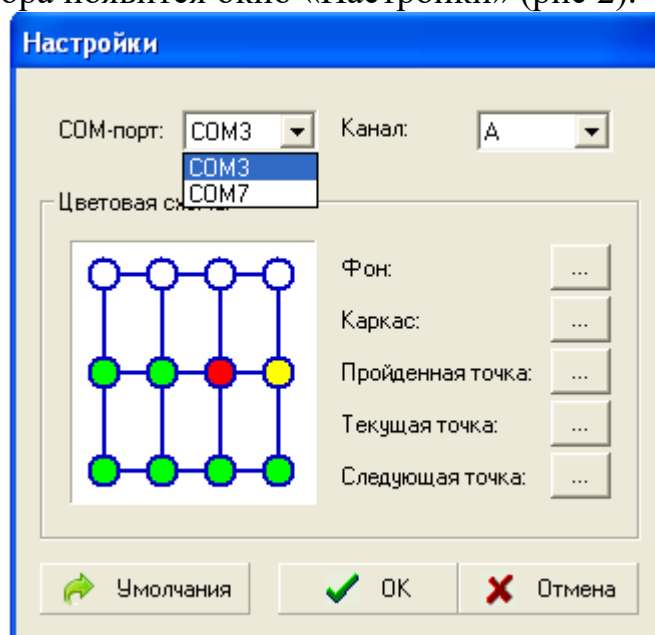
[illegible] появится окно «Настройки» (рис 2).

Настройки

COM-порт: COM3

COM3
COM7

Канал: A

Цветовая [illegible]

Фон: ...

Каркас: ...

Пройденная точка: ...

Текущая точка: ...

Следующая точка: ...

Умолчания

OK

Отмена